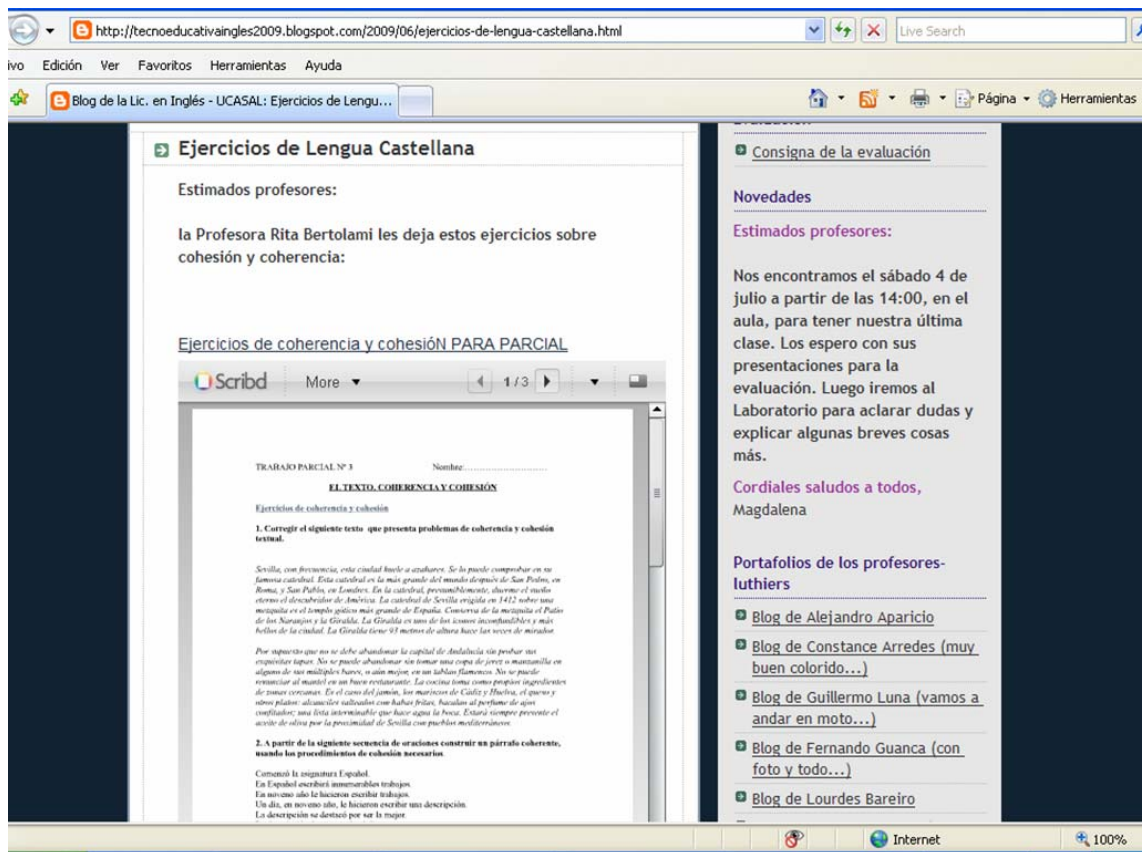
http://tecnoeducativaingles2009.blogspot.com/2009/06/ejercicios-de-lengua-castellana.html

Live Search

ivo Edición Ver Favoritos Herramientas Ayuda

Blog de la Lic. en Inglés - UCASAL: Ejercicios de Lengu...

Página Herramientas

Ejercicios de Lengua Castellana

Estimados profesores:

la Profesora Rita Bertolami les deja estos ejercicios sobre cohesión y coherencia:

Ejercicios de coherencia y cohesióN PARA PARCIAL

Scribd More 1/3

TRABAJO PARCIAL Nº 3 Nombre:...........................

EL TEXTO. COHERENCIA Y COHESIÓN

Ejercicios de coherencia y cohesión

1. Corregir el siguiente texto que presenta problemas de coherencia y cohesión textual.

Sevilla, con frecuencia, esta ciudad huele a azahares. Se lo puede comprobar en su famosa catedral. Esta catedral es la más grande del mundo después de San Pedro, en Roma, y San Pablo, en Londres. En la catedral, presumiblemente, duerme el sueño eterno el descubridor de América. La catedral de Sevilla erigida en 1412 sobre una mezquita es el templo gótico más grande de España. Conserva de la mezquita el Patio de los Naranjos y la Giralda. La Giralda es uno de los iconos inconfundibles y más bellos de la ciudad. La Giralda tiene 93 metros de altura hace las veces de mirador.

Por supuesto que no se debe abandonar la capital de Andalucía sin probar sus exquisitas tapas. No se puede abandonar sin tomar una copa de jerez o manzanilla en alguno de sus múltiples bares, o aún mejor, en un tablao flamenco. No se puede renunciar al mantel en un buen restaurante. La cocina toma como propios ingredientes de zonas cercanas. Es el caso del jamón, los mariscos de Cádiz y Huelva, el queso y otros platos: alcauciles salteados con habas fritas, bacalao al perfume de ajos confitados; una lista interminable que hace agua la boca. Estará siempre presente el aceite de oliva por la proximidad de Sevilla con pueblos mediterráneos.

2. A partir de la siguiente secuencia de oraciones construir un párrafo coherente, usando los procedimientos de cohesión necesarios.

Comenzó la asignatura Español.
En Español escribirá innumerables trabajos.
En noveno año le hicieron escribir trabajos.
Un día, en noveno año, le hicieron escribir una descripción.
La descripción se destacó por ser la mejor.

Consigna de la evaluación

Novedades

Estimados profesores:

Nos encontramos el sábado 4 de julio a partir de las 14:00, en el aula, para tener nuestra última clase. Los espero con sus presentaciones para la evaluación. Luego iremos al Laboratorio para aclarar dudas y explicar algunas breves cosas más.

Cordiales saludos a todos,
Magdalena

Portafolios de los profesores-luthiers

Blog de Alejandro Aparicio

Blog de Constance Arredes (muy buen colorido...)

Blog de Guillermo Luna (vamos a andar en moto...)

Blog de Fernando Guanca (con foto y todo...)

Blog de Lourdes Bareiro

Internet 100%